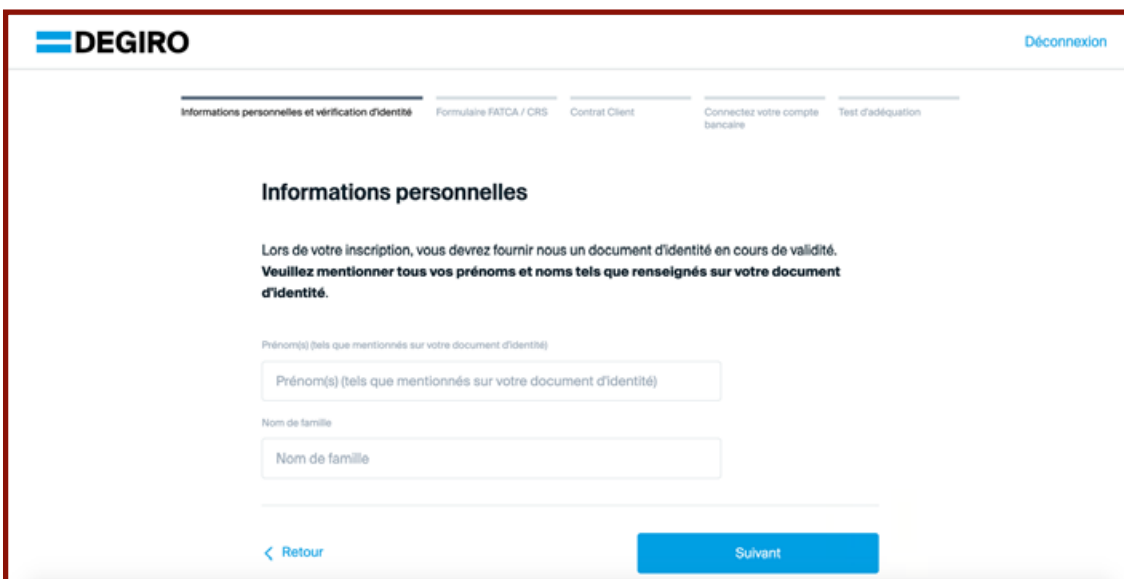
DEGIRO

Déconnexion

Informations personnelles et vérification d'identité
Formulaire FATCA / CRS
Contrat Client
Connectez votre compte bancaire
Test d'adéquation

Informations personnelles

Lors de votre inscription, vous devrez fournir nous un document d'identité en cours de validité. **Veuillez mentionner tous vos prénoms et noms tels que renseignés sur votre document d'identité**.

Prénom(s) (tels que mentionnés sur votre document d'identité)

Prénom(s) (tels que mentionnés sur votre document d'identité)

Nom de famille

Nom de famille

< Retour

Suivant